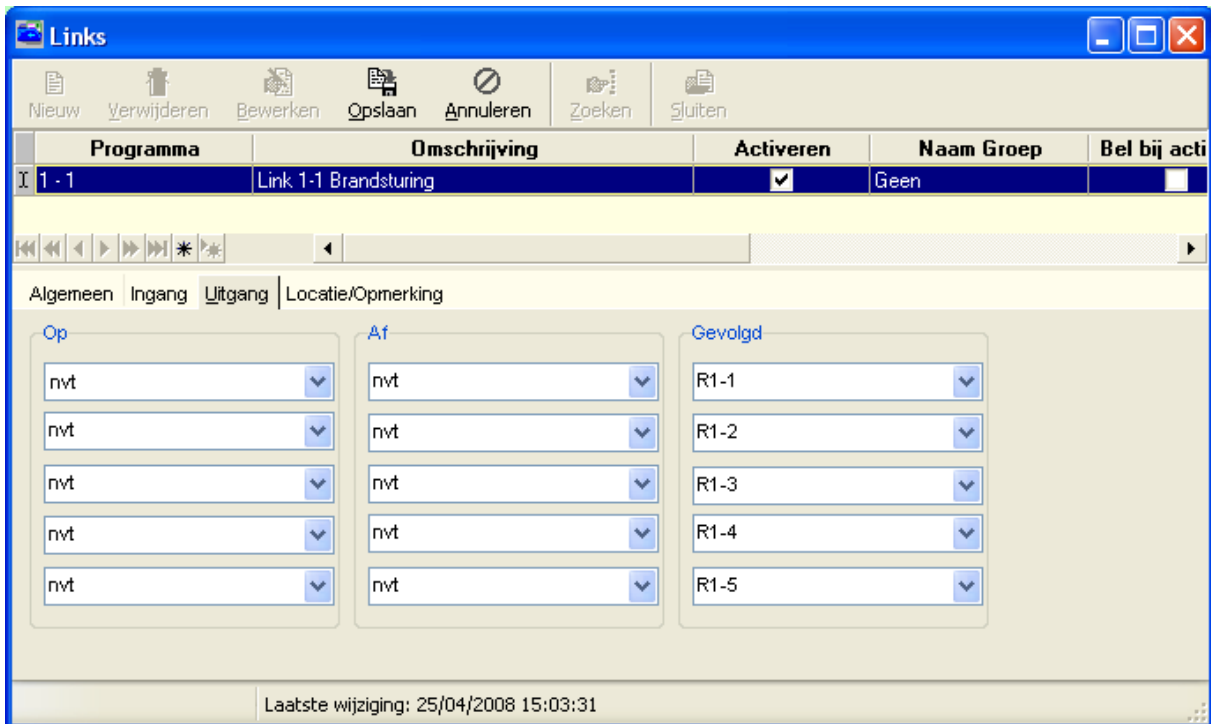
Links

Nieuw Verwijderen Bewerken Opslaan Annuleren Zoeken Sluiten

| Programma | Omschrijving | Activeren | Naam Groep | Bel bij acti |
|---|---|---|---|---|
| 1 - 1 | Link 1-1 Brandsturing | ✔ | Geen | |

Algemeen Ingang Uitgang Locatie/Opmerking

Op
nvt
nvt
nvt
nvt
nvt

Af
nvt
nvt
nvt
nvt
nvt

Gevolgd
R1-1
R1-2
R1-3
R1-4
R1-5

Laatste wijziging: 25/04/2008 15:03:31